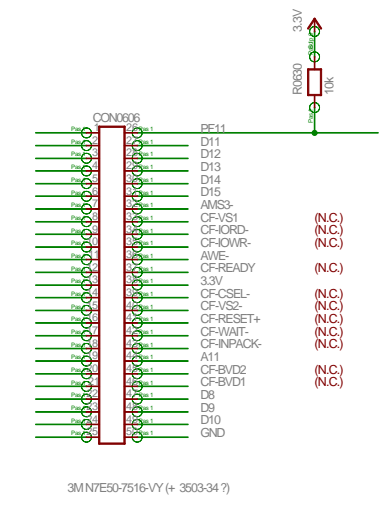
3.3V

R0630
10k

CON0606

PF11
D11
D12
D13
D14
D15
AMS3-
CF-VS1 (N.C.)
CF-IORD- (N.C.)
CF-IOWR- (N.C.)
AWE-
CF-READY (N.C.)
3.3V
CF-CSEL- (N.C.)
CF-VS2- (N.C.)
CF-RESET+ (N.C.)
CF-WAIT- (N.C.)
CF-INPACK- (N.C.)
A11
CF-BVD2 (N.C.)
CF-BVD1 (N.C.)
D8
D9
D10
GND

3M N7E50-7516-VY (+ 3503-34 ?)